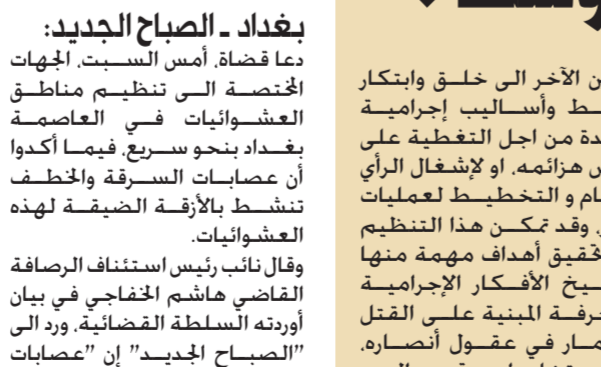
بغداد - الصباح الجديد:
دعا قضاة، أمس السبت، الجهات المختصة الى تنظيم مناطق العشوائيات في العاصمة بغداد بنحو سريع، فيما أكدوا أن عصابات السرقة والخطف تنشط بالأزقة الضيقة لهذه العشوائيات.

وقال نائب رئيس استئناف الرصافة القاضي هاشم الخفاجي في بيان أوردته السلطة القضائية، ورد الى "الصباح الجديد" إن "عصابات

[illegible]ن الآخر الى خلق وابتكار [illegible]ط وأساليب إجرامية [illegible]دة من اجل التغطية على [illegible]س هزائمه، او لإشغال الرأي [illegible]ام و التخطيط لعمليات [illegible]، وقد تمكن هذا التنظيم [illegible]حقيق أهداف مهمة منها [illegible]سيخ الأفكار الإجرامية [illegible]حرفة المبنية على القتل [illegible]مار في عقول أنصاره،